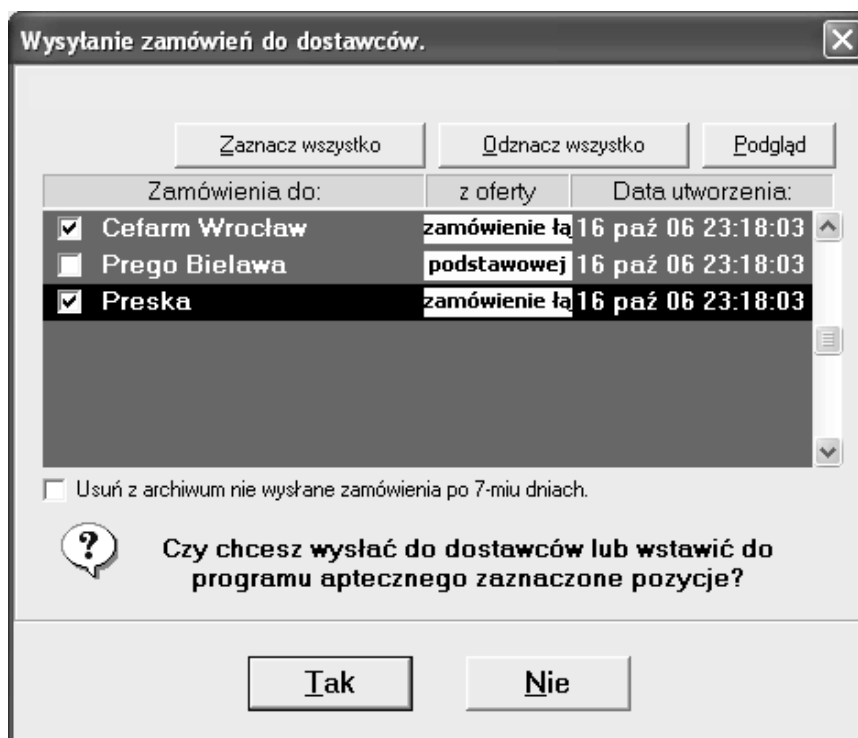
Wysyłanie zamówień do dostawców.

Zaznacz wszystko | Odznacz wszystko | Podgląd

| Zamówienia do: | z oferty | Data utworzenia: |
|---|---|---|
| Cefarm Wrocław | zamówienie łą | 16 paź 06 23:18:03 |
| Prego Bielawa | podstawowej | 16 paź 06 23:18:03 |
| Preska | zamówienie łą | 16 paź 06 23:18:03 |

Usuń z archiwum nie wysłane zamówienia po 7-miu dniach.

Czy chcesz wysłać do dostawców lub wstawić do programu aptecznego zaznaczone pozycje?

Tak | Nie